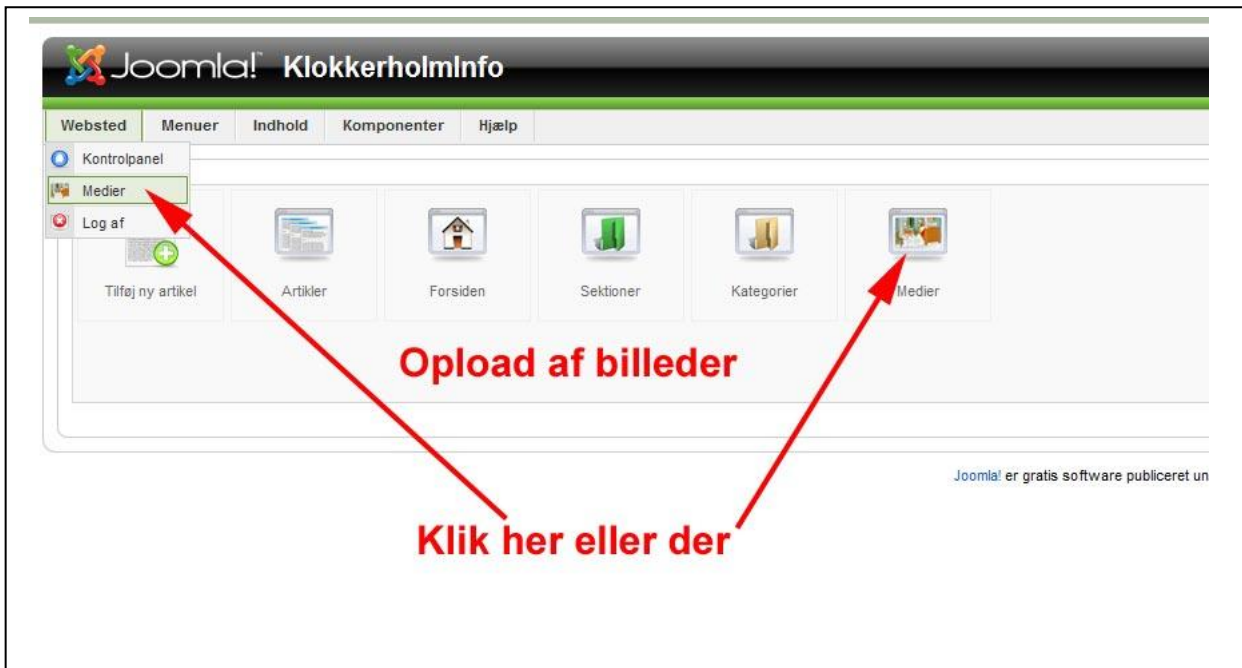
Joomla! KlokkerholmInfo

Websted Menuer Indhold Komponenter Hjælp

Kontrolpanel
Medier
Log af

Tilføj ny artikel
Artikler
Forsiden
Sektioner
Kategorier
Medier

Opload af billeder

Joomla! er gratis software publiceret un

Klik her eller der